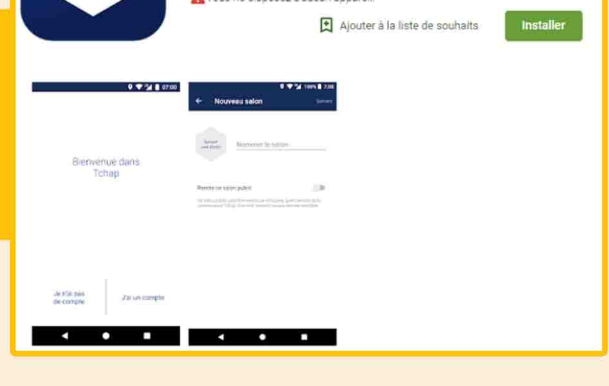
Vous ne disposez d'aucun appareil.

Ajouter à la liste de souhaits

Installer

07:00

Bienvenue dans Tchap

Je n'ai pas de compte

J'ai un compte

100% 7:00

Nouveau salon

Suivant

Nommer le salon

Rendre ce salon public

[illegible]